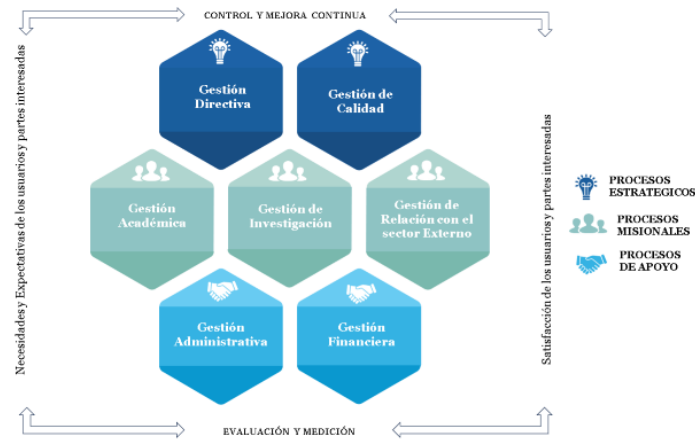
CONTROL Y MEJORA CONTINUA

Necesidades y Expectativas de los usuarios y partes interesadas

Gestión Directiva

Gestión de Calidad

Gestión Académica

Gestión de Investigación

Gestión de Relación con el sector Externo

Gestión Administrativa

Gestión Financiera

Satisfacción de los usuarios y partes interesadas

PROCESOS ESTRATEGICOS

PROCESOS MISIONALES

PROCESOS DE APOYO

EVALUACIÓN Y MEDICIÓN